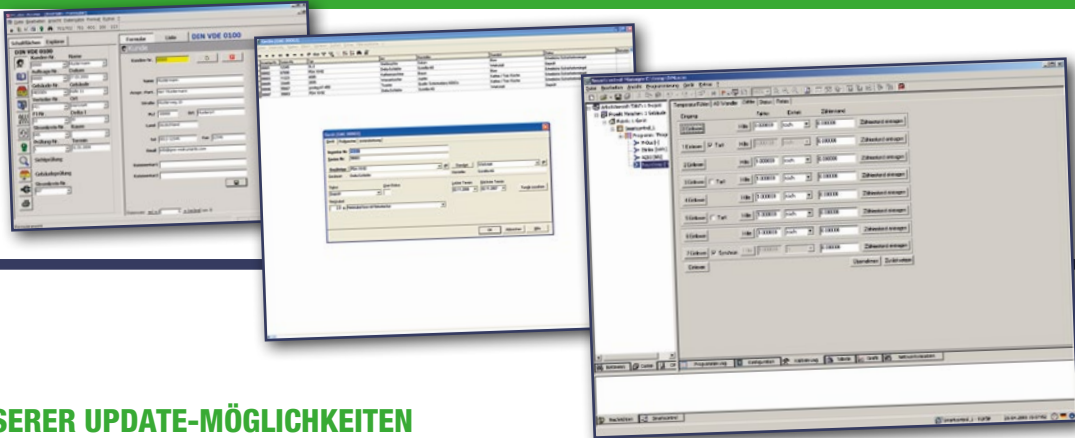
DIN VDE 0100

Kunde

Formular

Liste

Kunden Nr.

Name

Straße

PLZ

Ort

Land

Tel

Fax

Email

Kommentar

Schaltflächen

Explorer

Kunden-Nr

Name

Auftrags-Nr

Datum

Gebäude-Nr

Gebäude

Verteiler-Nr

Ort

FI-Nr

Stromkreis-Nr

Raum

Prüfung-Nr

Termin

Sichtprüfung

Gebäudeprüfung

Stromkreis-Nr

Temperatur/Fühler

Eingang

Faktor

Einheit

Zählerstand

Zählerstand eintragen

Tarif

Eichwert

Synchron

Übernehmen

Zurücksetzen

OK

Abbrechen

SERER UPDATE-MÖGLICHKEITEN